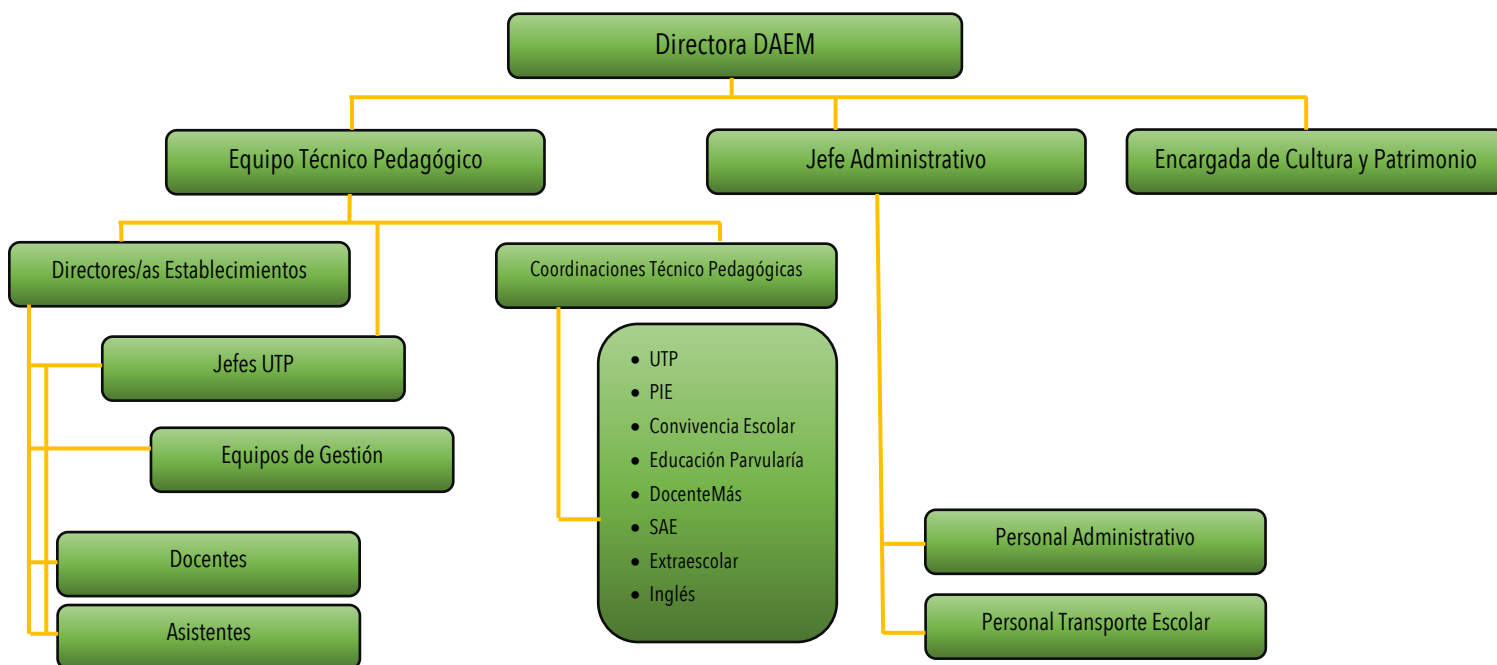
Directora DAEM

Equipo Técnico Pedagógico

Jefe Administrativo

Encargada de Cultura y Patrimonio

Directores/as Establecimientos

Coordinaciones Técnico Pedagógicas

Jefes UTP

Equipos de Gestión

Docentes

Asistentes

- UTP
- PIE
- Convivencia Escolar
- Educación Parvularía
- DocenteMás
- SAE
- Extraescolar
- Inglés

Personal Administrativo

Personal Transporte Escolar